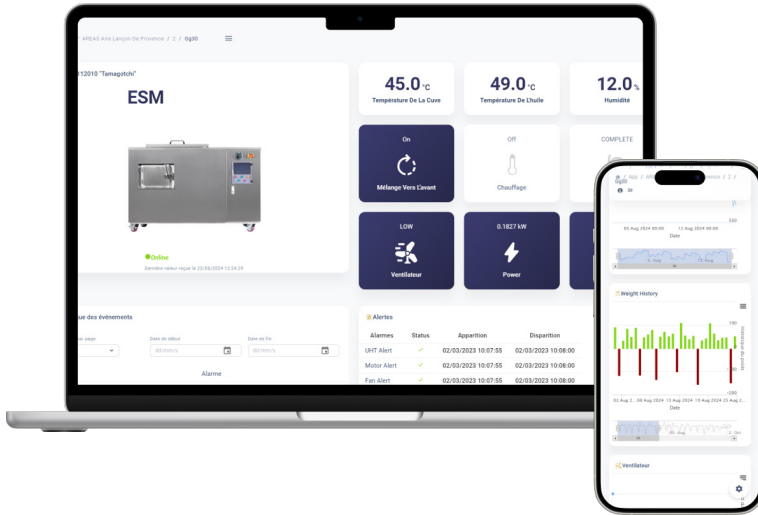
AREAS Aire Lançon De Provence / 2 / Gg30

112010 "Tamagotchi"

ESM

Online

Dernière valeur reçue le 20/08/2024 12:24:29

45.0 °C
Température De La Cuve

49.0 °C
Température De L'huile

12.0 %
Humidité

On
Mélange Vers L'avant

Off
Chauffage

COMPLETE

LOW
Ventilateur

0.1827 kW
Power

ue des événements

par page

Date de début
dd/mm/y

Date de fin
dd/mm/y

Alarme

Alertes

| Alarmes | Status | Apparition | Disparition |
|---|---|---|---|
| UHT Alert | ✓ | 02/03/2023 10:07:55 | 02/03/2023 10:08:00 |
| Motor Alert | ✓ | 02/03/2023 10:07:55 | 02/03/2023 10:08:00 |
| Fan Alert | ✓ | 02/03/2023 10:07:55 | 02/03/2023 10:08:00 |

App / AREAS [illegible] Provence / 2 / Gg30

05 Aug 2024 00:00
12 Aug 2024 00:00
Date

Weight History

02 Aug 2... 06 Aug 2024 12 Aug 2024 19 Aug 2024 23 Aug 2...
Date

Ventilateur